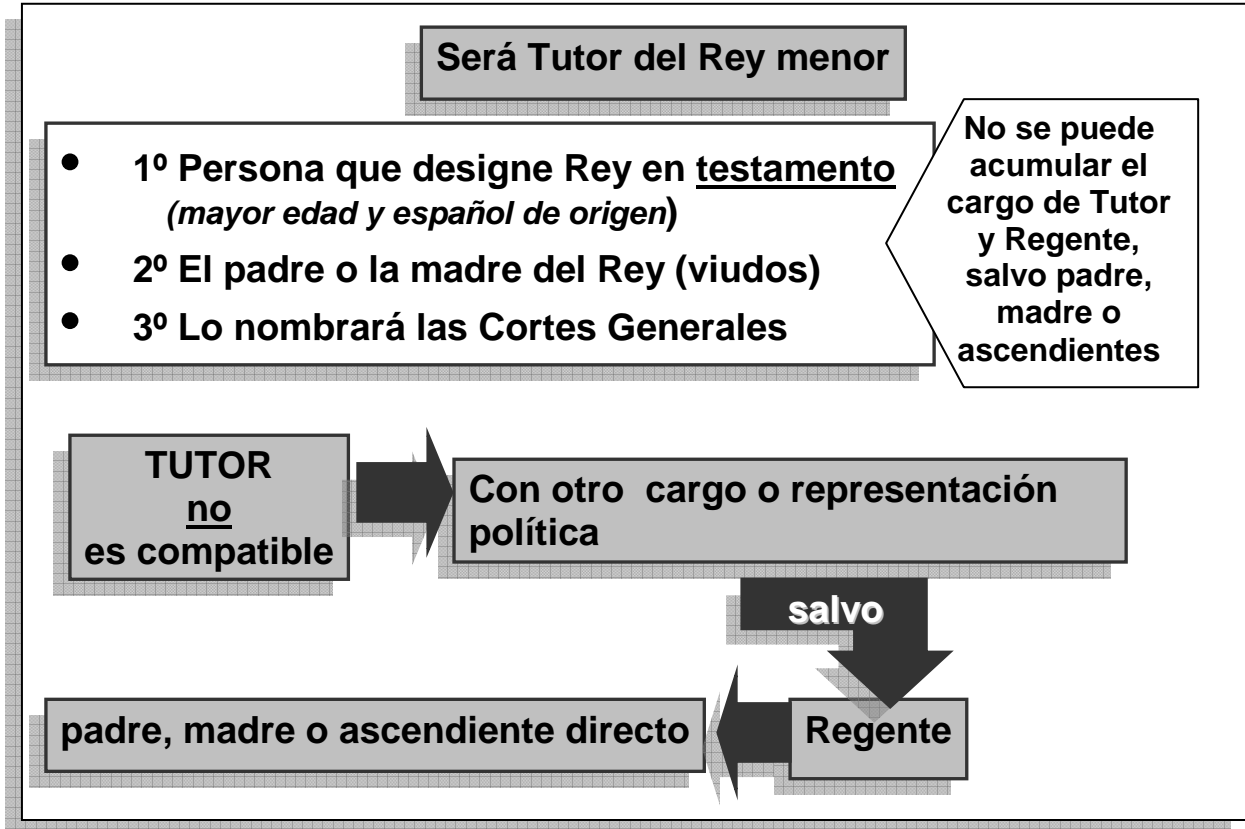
Será Tutor del Rey menor

- 1º Persona que designe Rey en testamento (mayor edad y español de origen)
- 2º El padre o la madre del Rey (viudos)
- 3º Lo nombrará las Cortes Generales

No se puede acumular el cargo de Tutor y Regente, salvo padre, madre o ascendientes

TUTOR no es compatible

Con otro cargo o representación política

salvo

Regente

padre, madre o ascendiente directo